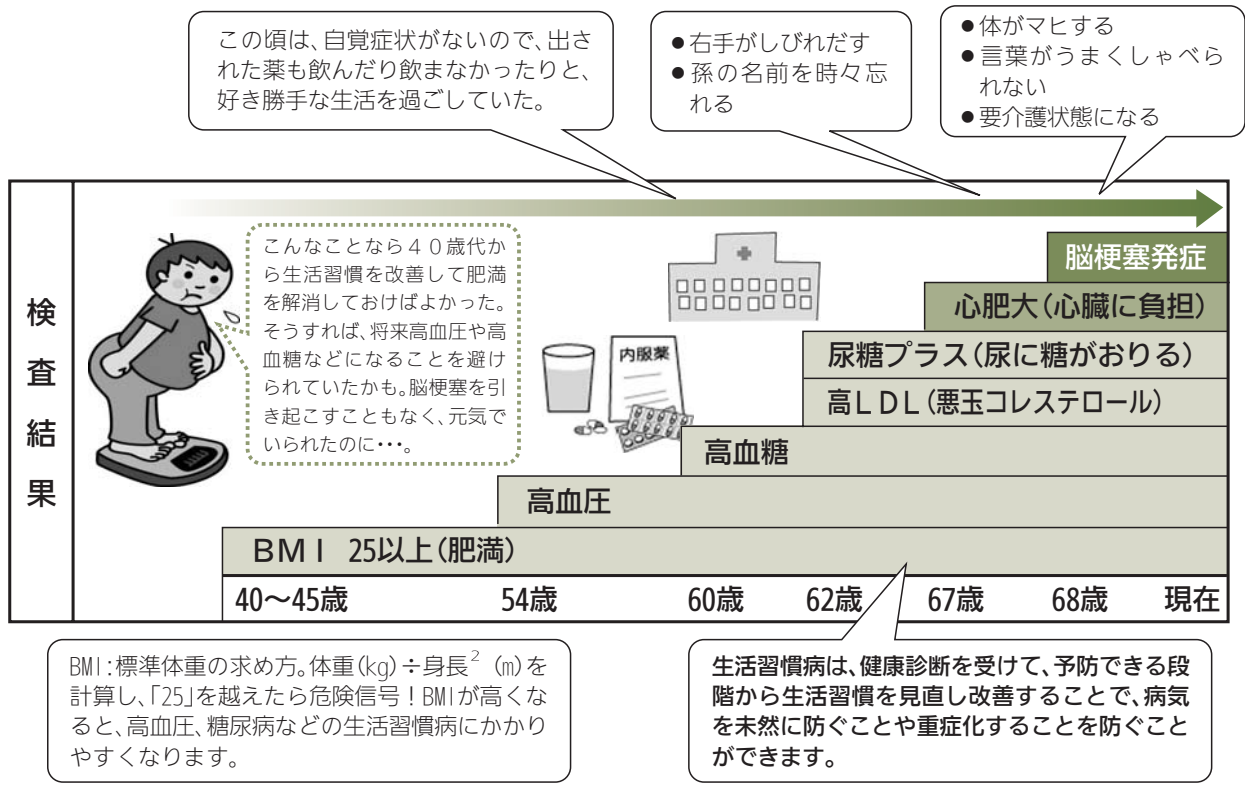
この頃は、自覚症状がないので、出された薬も飲んだり飲まなかったりと、好き勝手な生活を過ごしていた。

●右手がしびれだす
●孫の名前を時々忘れる

●体がマヒする
●言葉がうまくしゃべられない
●要介護状態になる

検査結果

こんなことなら４０歳代から生活習慣を改善して肥満を解消しておけばよかった。そうすれば、将来高血圧や高血糖などになることを避けられていたかも。脳梗塞を引き起こすこともなく、元気でいられたのに･･･。

内服薬

脳梗塞発症
心肥大（心臓に負担）
尿糖プラス（尿に糖がおりる）
高ＬＤＬ（悪玉コレステロール）
高血糖
高血圧
ＢＭＩ 25以上（肥満）

40〜45歳 54歳 60歳 62歳 67歳 68歳 現在

BMI：標準体重の求め方。体重(kg)÷身長$^2$ (m)を計算し、「25」を越えたら危険信号！BMIが高くなると、高血圧、糖尿病などの生活習慣病にかかりやすくなります。

生活習慣病は、健康診断を受けて、予防できる段階から生活習慣を見直し改善することで、病気を未然に防ぐことや重症化することを防ぐことができます。